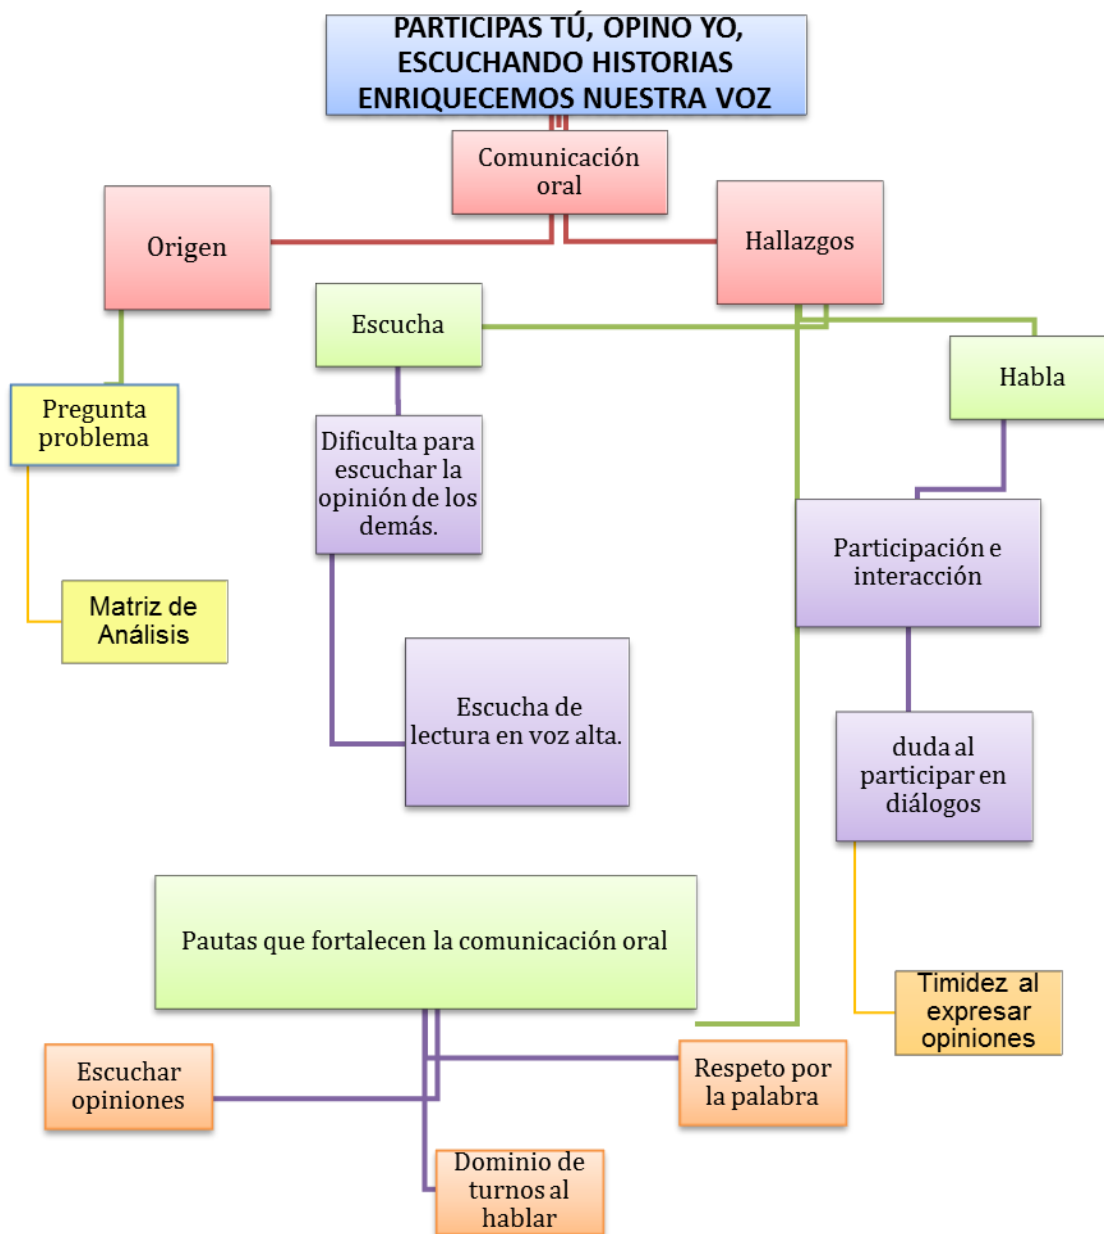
PARTICIPAS TÚ, OPINO YO, ESCUCHANDO HISTORIAS ENRIQUECEMOS NUESTRA VOZ

Comunicación oral

Origen

Hallazgos

Escucha

Habla

Pregunta problema

Dificulta para escuchar la opinión de los demás.

Participación e interacción

Matriz de Análisis

Escucha de lectura en voz alta.

duda al participar en diálogos

Pautas que fortalecen la comunicación oral

Timidez al expresar opiniones

Escuchar opiniones

Respeto por la palabra

Dominio de turnos al hablar